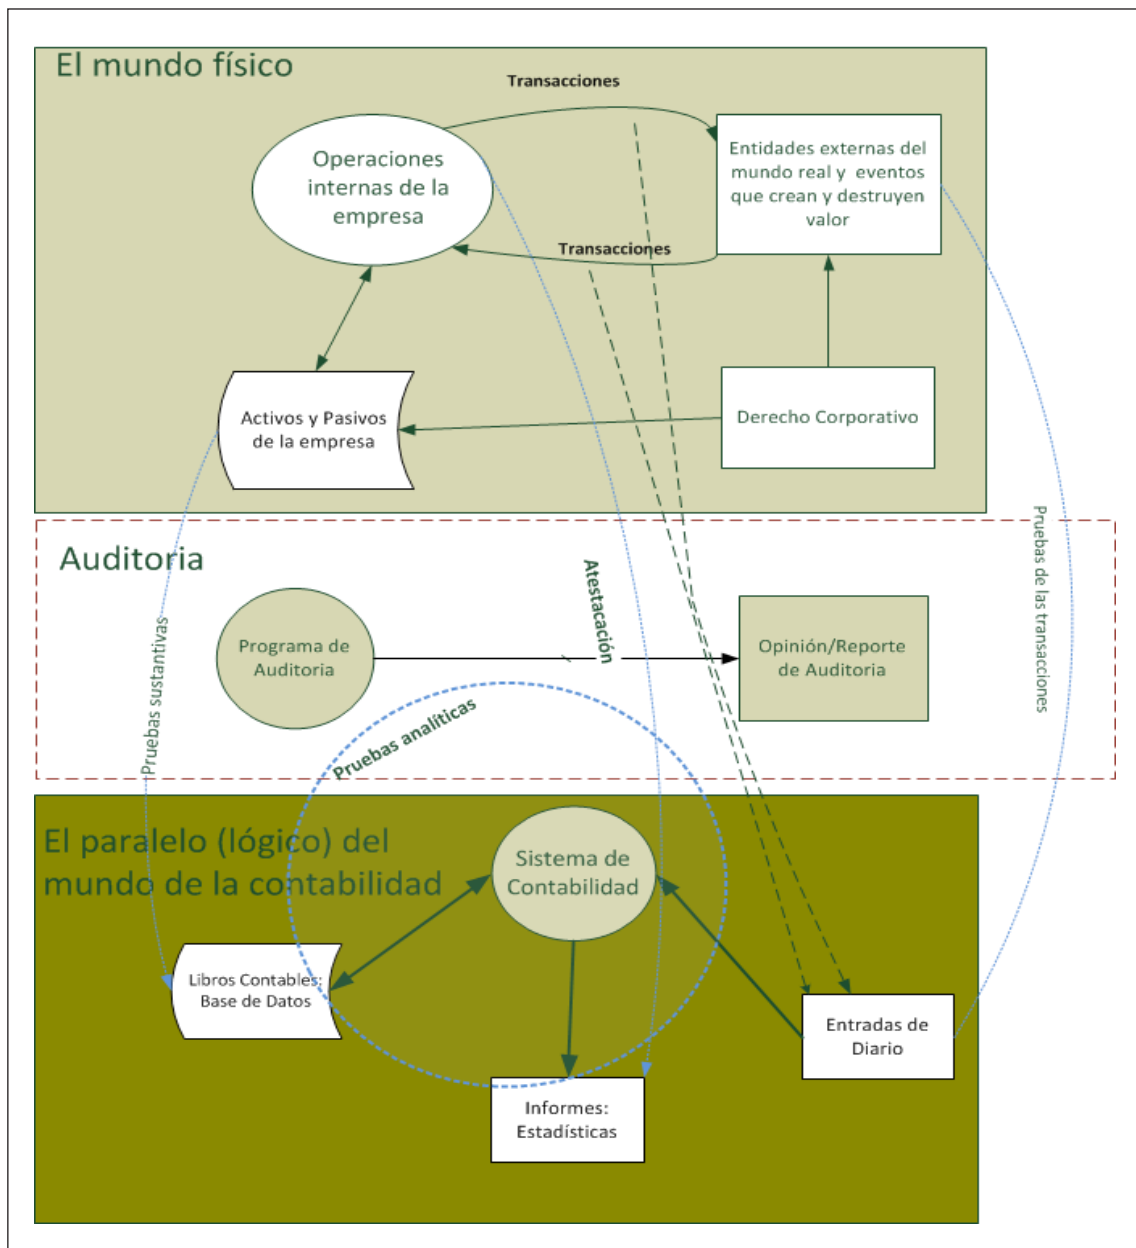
El mundo físico

Transacciones

Operaciones internas de la empresa

Entidades externas del mundo real y eventos que crean y destruyen valor

Transacciones

Activos y Pasivos de la empresa

Derecho Corporativo

Auditoria

Atestación

Programa de Auditoria

Opinión/Reporte de Auditoria

Pruebas sustantivas

Pruebas de las transacciones

Pruebas analíticas

El paralelo (lógico) del mundo de la contabilidad

Sistema de Contabilidad

Libros Contables: Base de Datos

Entradas de Diario

Informes: Estadísticas